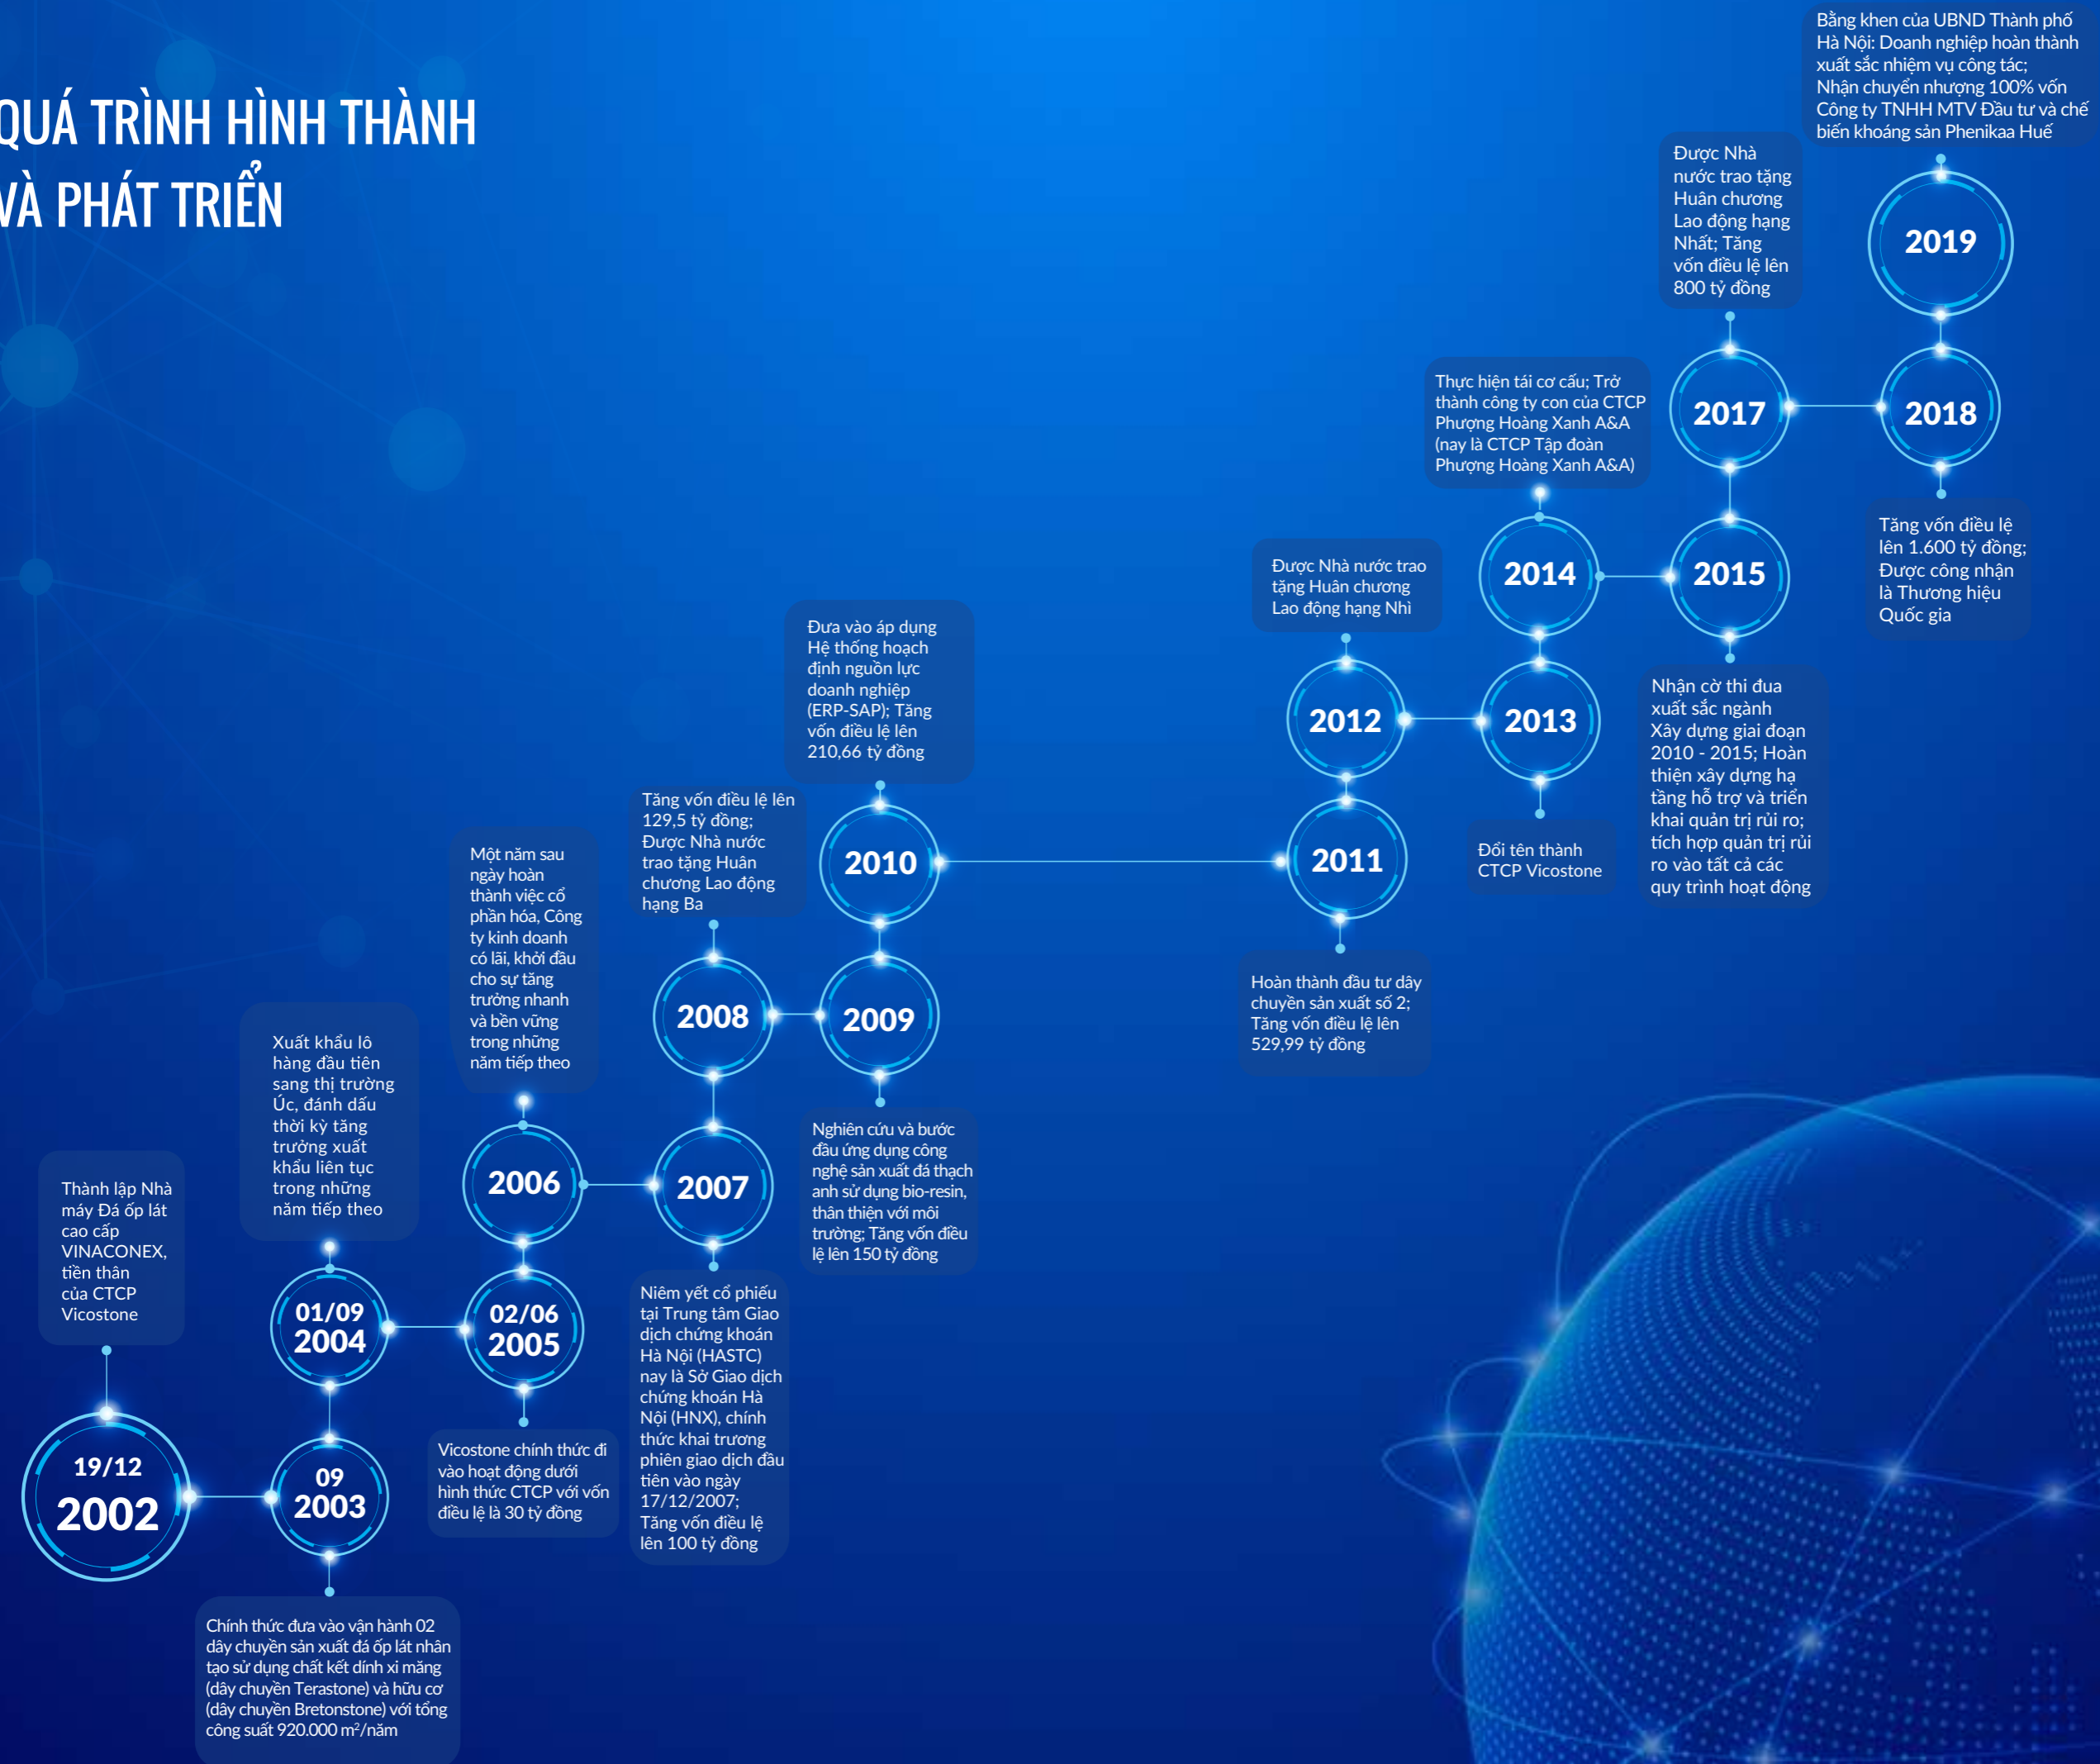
QUÁ TRÌNH HÌNH THÀNH VÀ PHÁT TRIỂN

19/12
2002

Thành lập Nhà máy Đá ốp lát cao cấp VINACONEX, tiền thân của CTCP Vicostone

09
2003

Chính thức đưa vào vận hành 02 dây chuyền sản xuất đá ốp lát nhân tạo sử dụng chất kết dính xi măng (dây chuyền Terastone) và hữu cơ (dây chuyền Bretonstone) với tổng công suất 920.000 m²/năm

01/09
2004

Xuất khẩu lô hàng đầu tiên sang thị trường Úc, đánh dấu thời kỳ tăng trưởng xuất khẩu liên tục trong những năm tiếp theo

02/06
2005

Vicostone chính thức đi vào hoạt động dưới hình thức CTCP với vốn điều lệ là 30 tỷ đồng

2006

Một năm sau ngày hoàn thành việc cổ phần hóa, Công ty kinh doanh có lãi, khởi đầu cho sự tăng trưởng nhanh và bền vững trong những năm tiếp theo

2007

Niêm yết cổ phiếu tại Trung tâm Giao dịch chứng khoán Hà Nội (HASTC) nay là Sở Giao dịch chứng khoán Hà Nội (HNX), chính thức khai trương phiên giao dịch đầu tiên vào ngày 17/12/2007; Tăng vốn điều lệ lên 100 tỷ đồng

2008

Tăng vốn điều lệ lên 129,5 tỷ đồng; Được Nhà nước trao tặng Huân chương Lao động hạng Ba

2009

Nghiên cứu và bước đầu ứng dụng công nghệ sản xuất đá thạch anh sử dụng bio-resin, thân thiện với môi trường; Tăng vốn điều lệ lên 150 tỷ đồng

2010

Đưa vào áp dụng Hệ thống hoạch định nguồn lực doanh nghiệp (ERP-SAP); Tăng vốn điều lệ lên 210,66 tỷ đồng

2011

Hoàn thành đầu tư dây chuyền sản xuất số 2; Tăng vốn điều lệ lên 529,99 tỷ đồng

2012

Được Nhà nước trao tặng Huân chương Lao động hạng Nhì

2013

Đổi tên thành CTCP Vicostone

2014

Thực hiện tái cơ cấu; Trở thành công ty con của CTCP Phượng Hoàng Xanh A&A (nay là CTCP Tập đoàn Phượng Hoàng Xanh A&A)

2015

Nhận cờ thi đua xuất sắc ngành Xây dựng giai đoạn 2010 - 2015; Hoàn thiện xây dựng hạ tầng hỗ trợ và triển khai quản trị rủi ro; tích hợp quản trị rủi ro vào tất cả các quy trình hoạt động

2017

Được Nhà nước trao tặng Huân chương Lao động hạng Nhất; Tăng vốn điều lệ lên 800 tỷ đồng

2018

Tăng vốn điều lệ lên 1.600 tỷ đồng; Được công nhận là Thương hiệu Quốc gia

2019

Bằng khen của UBND Thành phố Hà Nội: Doanh nghiệp hoàn thành xuất sắc nhiệm vụ công tác; Nhận chuyển nhượng 100% vốn Công ty TNHH MTV Đầu tư và chế biến khoáng sản Phenikaa Huế